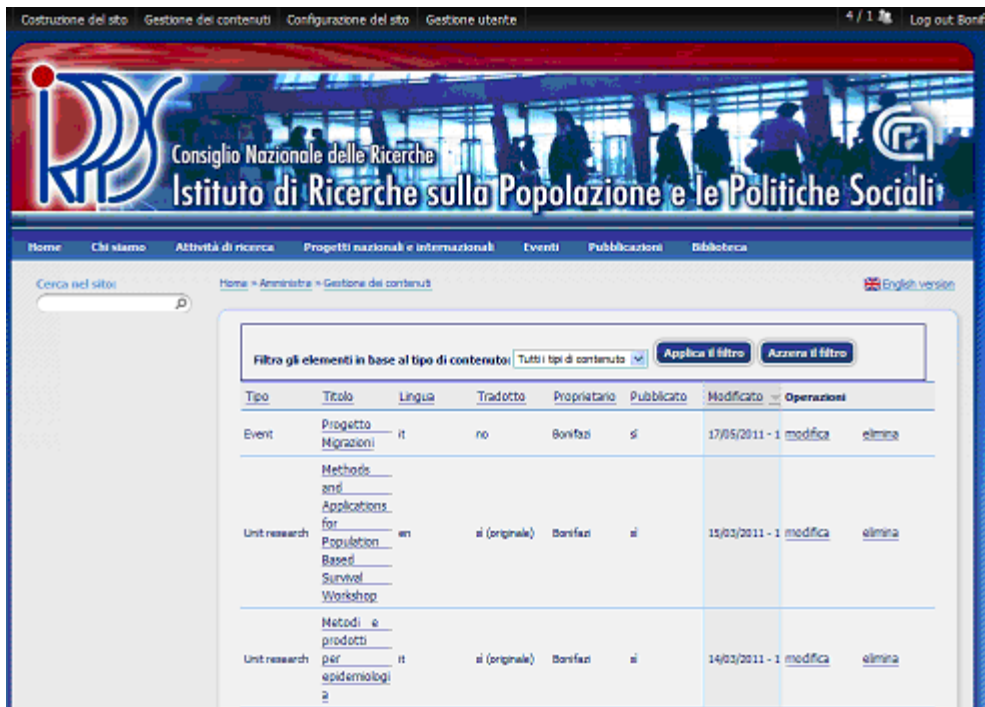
Costruzione del sito Gestione dei contenuti Configurazione del sito Gestione utente 4 / 1 Log out Bonif

Consiglio Nazionale delle Ricerche
Istituto di Ricerche sulla Popolazione e le Politiche Sociali

Home Chi siamo Attività di ricerca Progetti nazionali e internazionali Eventi Pubblicazioni Biblioteca

Cerca nel sito:

Home » Amministra » Gestione dei contenuti

English version

Filtra gli elementi in base al tipo di contenuto: Tutti i tipi di contenuto Applica il filtro Azzera il filtro

| Tipo | Titolo | Lingua | Tradotto | Proprietario | Pubblicato | Modificato | Operazioni | |
|---|---|---|---|---|---|---|---|---|
| Event | Progetto Migrazioni | it | no | Bonifazi | sì | 17/05/2011 - 1 | modifica | elimina |
| Unit research | Methods and Applications for Population Based Survival Workshop | en | sì (originale) | Bonifazi | sì | 15/03/2011 - 1 | modifica | elimina |
| Unit research | Metodi e prodotti per epidemiologia | it | sì (originale) | Bonifazi | sì | 14/03/2011 - 1 | modifica | elimina |